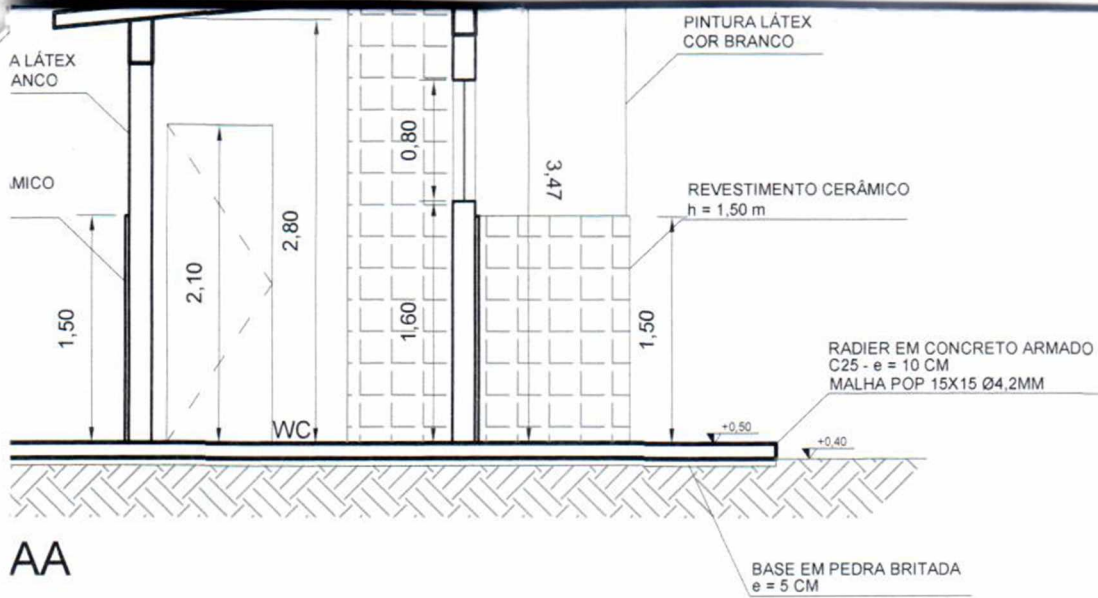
A LÁTEX
ANCO

MICO

1,50

2,10

2,80

WC

0,80

1,60

3,47

PINTURA LÁTEX
COR BRANCO

REVESTIMENTO CERÂMICO
h = 1,50 m

1,50

RADIER EM CONCRETO ARMADO
C25 - e = 10 CM
MALHA POP 15X15 Ø4,2MM

+0,50

+0,40

AA

BASE EM PEDRA BRITADA
e = 5 CM